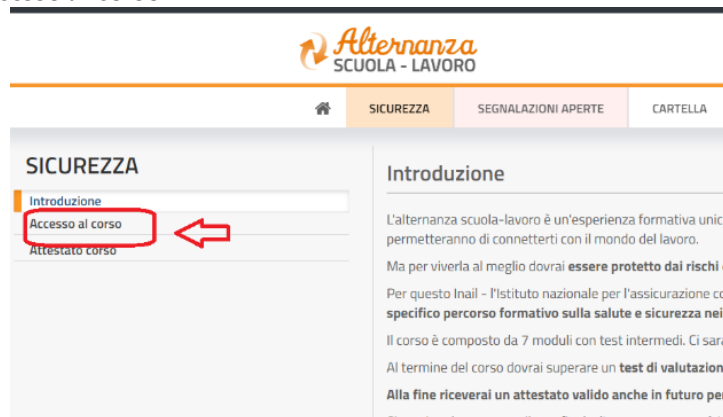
Alternanza
SCUOLA - LAVORO

SICUREZZA
SEGNALAZIONI APERTE
CARTELLA

SICUREZZA

Introduzione
Accesso al corso
Attestato corso

Introduzione

L'alternanza scuola-lavoro è un'esperienza formativa unic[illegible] permetteranno di connetterti con il mondo del lavoro.

Ma per viverla al meglio dovrai **essere protetto dai rischi** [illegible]

Per questo Inail - l'Istituto nazionale per l'assicurazione c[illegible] **specifico percorso formativo sulla salute e sicurezza nei**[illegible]

Il corso è composto da 7 moduli con test intermedi. Ci sar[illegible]

Al termine del corso dovrai superare un **test di valutazion**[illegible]

**Alla fine riceverai un attestato valido anche in futuro per**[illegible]